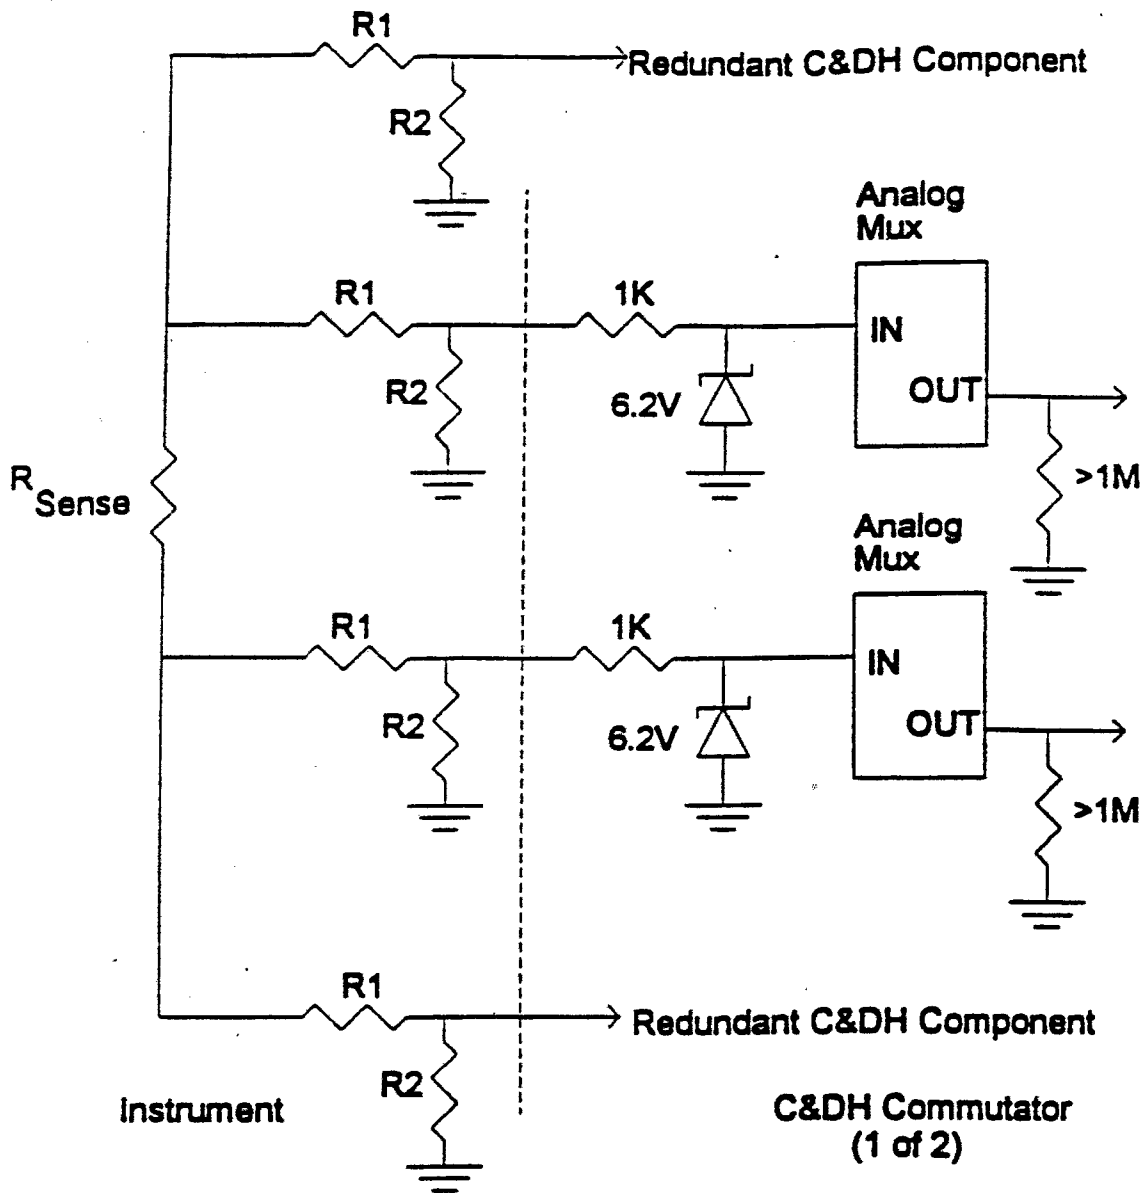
R1

Redundant C&DH Component

R2

Analog Mux

R1

1K

IN

R2

6.2V

OUT

$R_{Sense}$

>1M

Analog Mux

R1

1K

IN

R2

6.2V

OUT

>1M

R1

Redundant C&DH Component

R2

Instrument

C&DH Commutator (1 of 2)